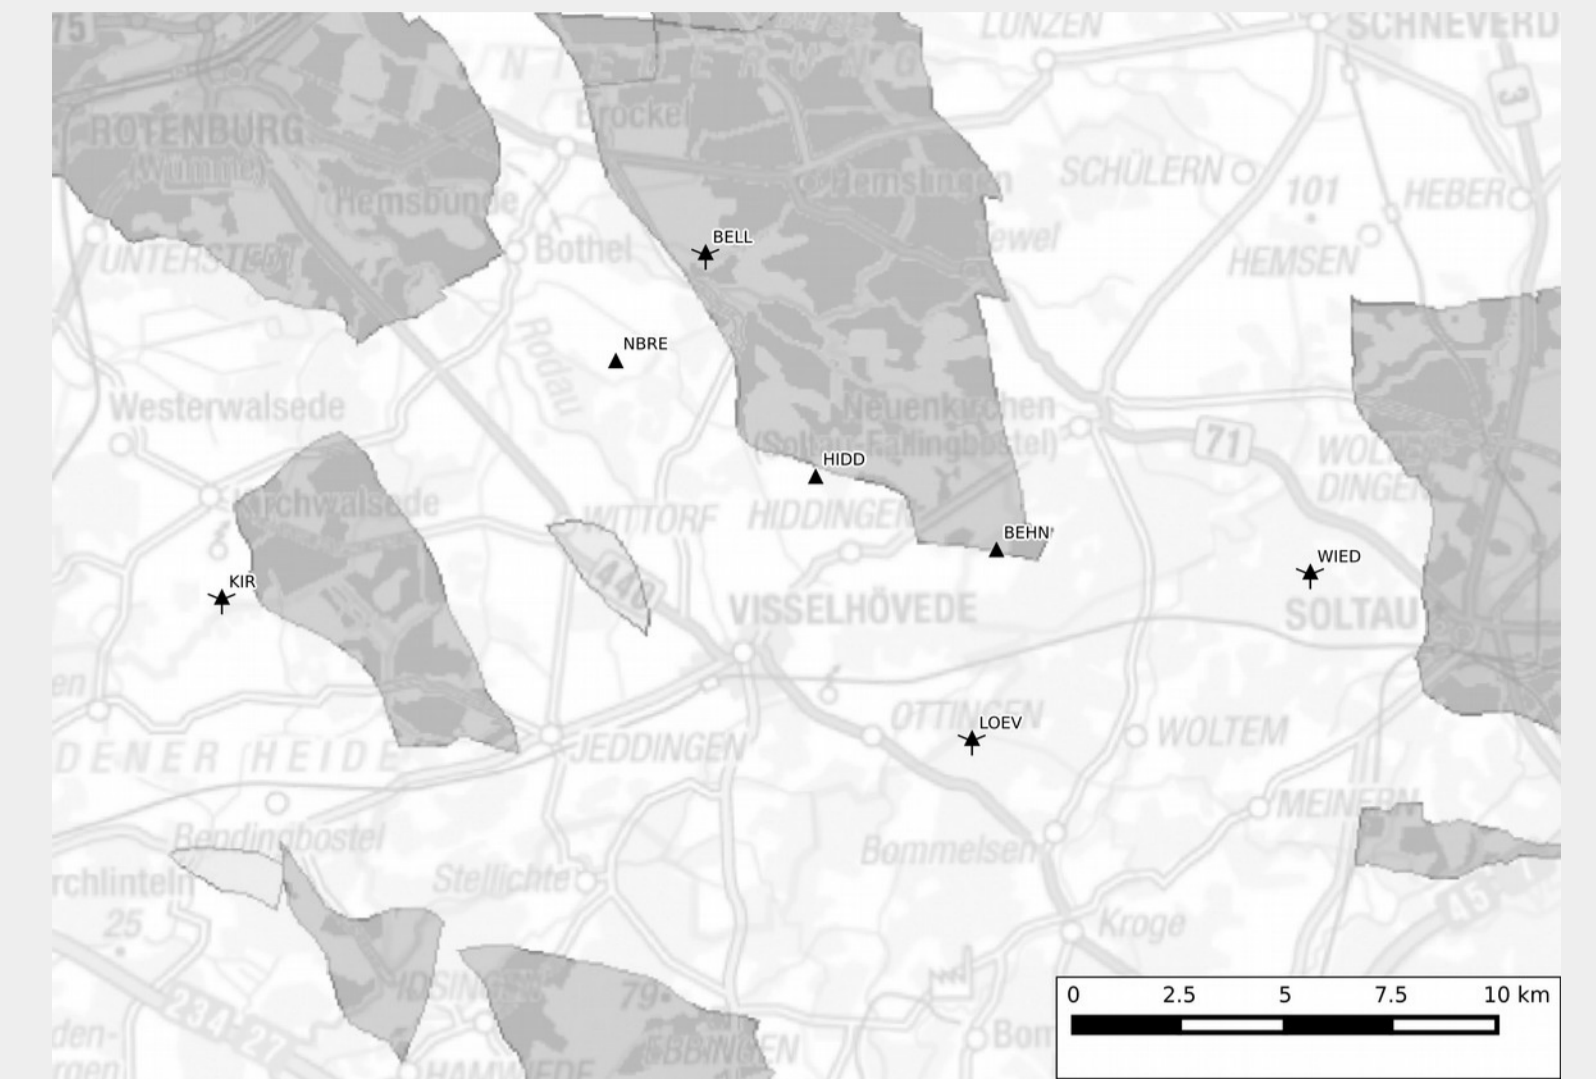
75
LUNZEN
SCHNEVERD
ROTENBURG (Wümme)
Brockel
Hemsbünde
Hemslingen
SCHÜLERN
101
HEBER
Bothel
BELL
UNTERSTEDT
Hemsen
HEMSEN
NBRE
Rodau
Westerwalsede
Neuenkirchen (Soltau-Fallingbostel)
71
HIDD
WOLTERDINGEN
Kirchwalsede
WITTORF
HIDDINGEN
BEHN
WIED
KIR
440
VISSELHÖVEDE
SOLTAU
OTTINGEN
LOEV
WOLTEM
DENER HEIDE
JEDDINGEN
MEINERN
Bendingbostel
Bommelsen
Kirchlinteln
Stellichte
25
Kroge
IDSINGEN
79
234 27
HAMWEDE
EBBINGEN
Bom
0
2.5
5
7.5
10 km